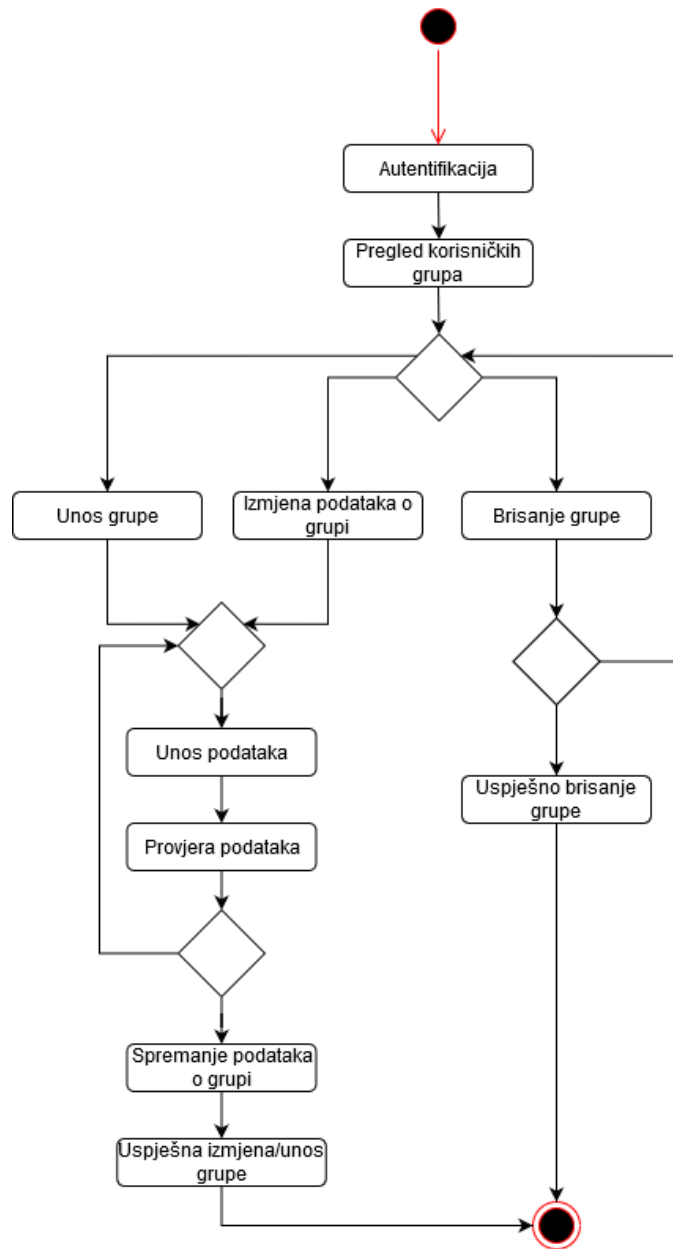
Autentifikacija

Pregled korisničkih grupa

Unos grupe

Izmjena podataka o grupi

Brisanje grupe

Unos podataka

Provjera podataka

Uspješno brisanje grupe

Spremanje podataka o grupi

Uspješna izmjena/unos grupe